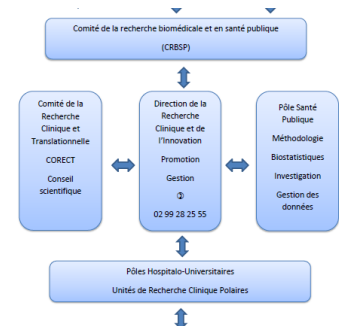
Comité de la recherche biomédicale et en santé publique

(CRBSP)

Comité de la Recherche Clinique et Translationnelle

CORECT

Conseil scientifique

Direction de la Recherche Clinique et de l'Innovation

Promotion

Gestion

✆

02 99 28 25 55

Pôle Santé Publique

Méthodologie

Biostatistiques

Investigation

Gestion des données

Pôles Hospitalo-Universitaires

Unités de Recherche Clinique Polaires